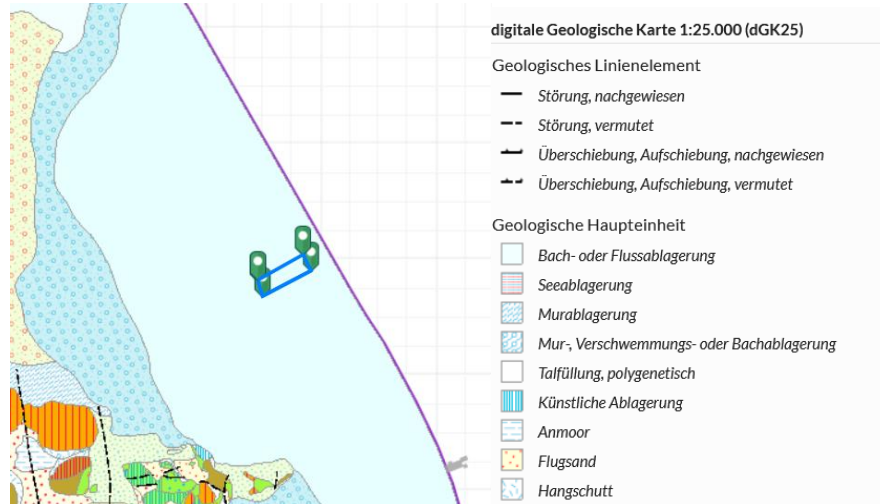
digitale Geologische Karte 1:25.000 (dGK25)

Geologisches Linienelement

Störung, nachgewiesen

Störung, vermutet

Überschiebung, Aufschiebung, nachgewiesen

Überschiebung, Aufschiebung, vermutet

Geologische Haupteinheit

Bach- oder Flussablagerung

Seeablagerung

Murablagerung

Mur-, Verschwemmungs- oder Bachablagerung

Talfüllung, polygenetisch

Künstliche Ablagerung

Anmoor

Flugsand

Hangschutt